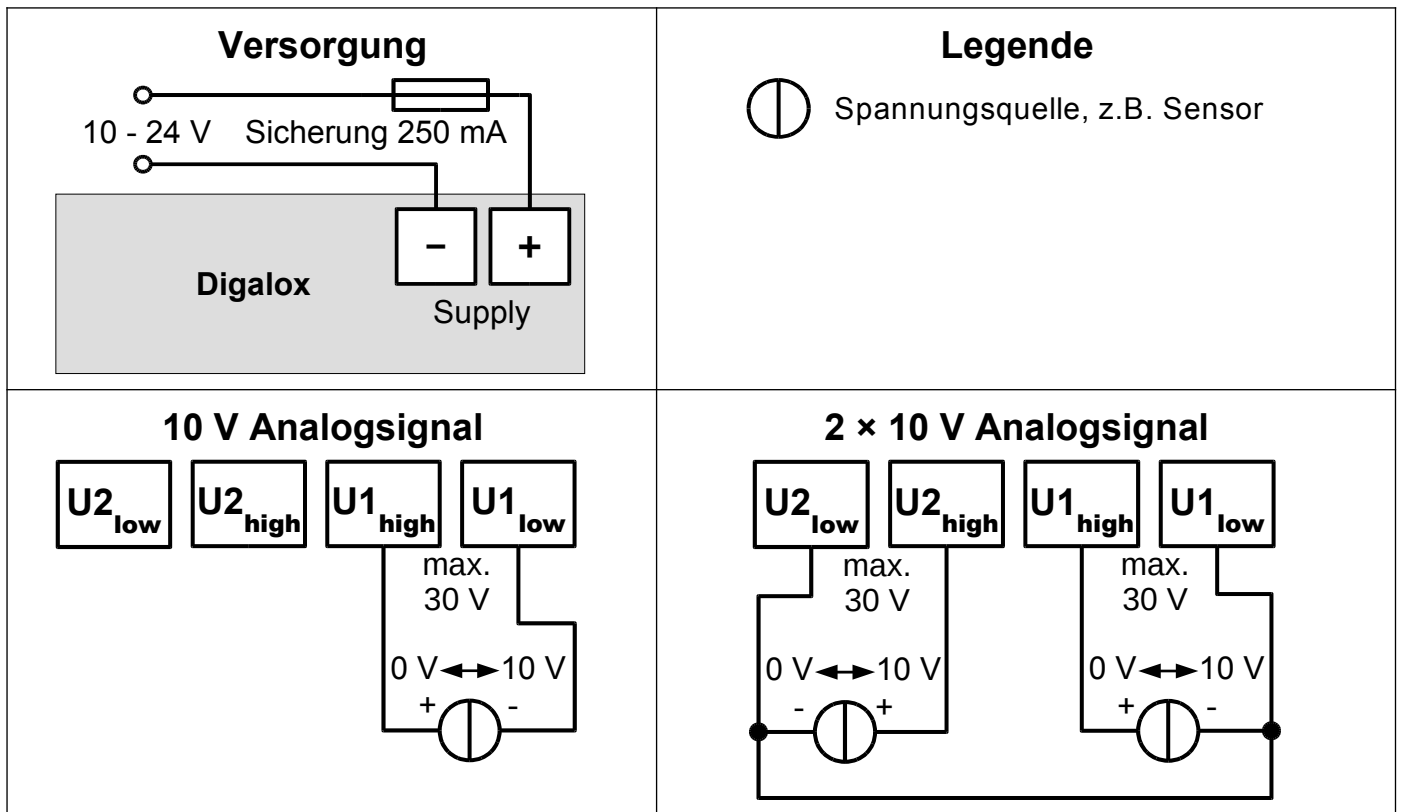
Versorgung

10 - 24 V Sicherung 250 mA

Digalox

−

+

Supply

Legende

Spannungsquelle, z.B. Sensor

10 V Analogsignal

$U2_{low}$ $U2_{high}$ $U1_{high}$ $U1_{low}$

max. 30 V

0 V ↔ 10 V

+ -

2 × 10 V Analogsignal

$U2_{low}$ $U2_{high}$ $U1_{high}$ $U1_{low}$

max. 30 V

max. 30 V

0 V ↔ 10 V

- +

0 V ↔ 10 V

+ -